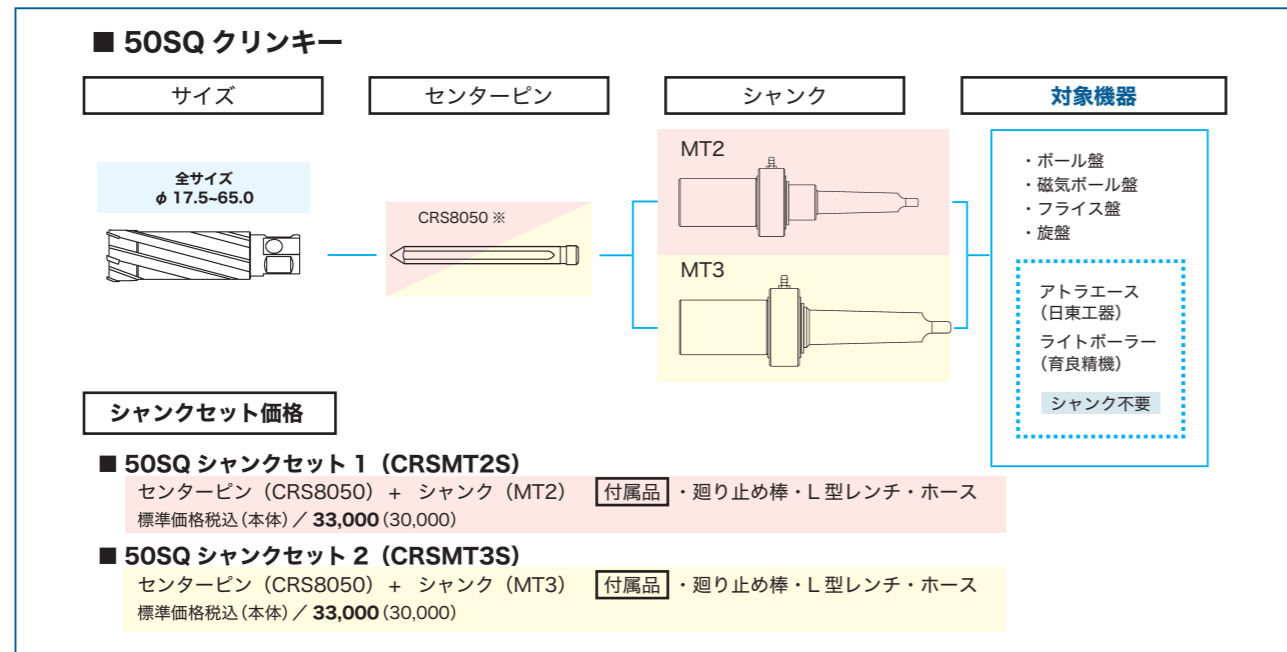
■ 50SQ クリンキー

サイズ

センターピン

シャンク

対象機器

全サイズ
$\phi$ 17.5~65.0

CRS8050 ※

MT2

MT3

・ボール盤
・磁気ボール盤
・フライス盤
・旋盤

アトラエース
（日東工器）
ライトボーラー
（育良精機）

シャンク不要

シャンクセット価格

■ 50SQ シャンクセット 1（CRSMT2S）
センターピン（CRS8050）＋ シャンク（MT2） 付属品 ・廻り止め棒・L 型レンチ・ホース
標準価格税込（本体）／ 33,000 (30,000)

■ 50SQ シャンクセット 2（CRSMT3S）
センターピン（CRS8050）＋ シャンク（MT3） 付属品 ・廻り止め棒・L 型レンチ・ホース
標準価格税込（本体）／ 33,000 (30,000)